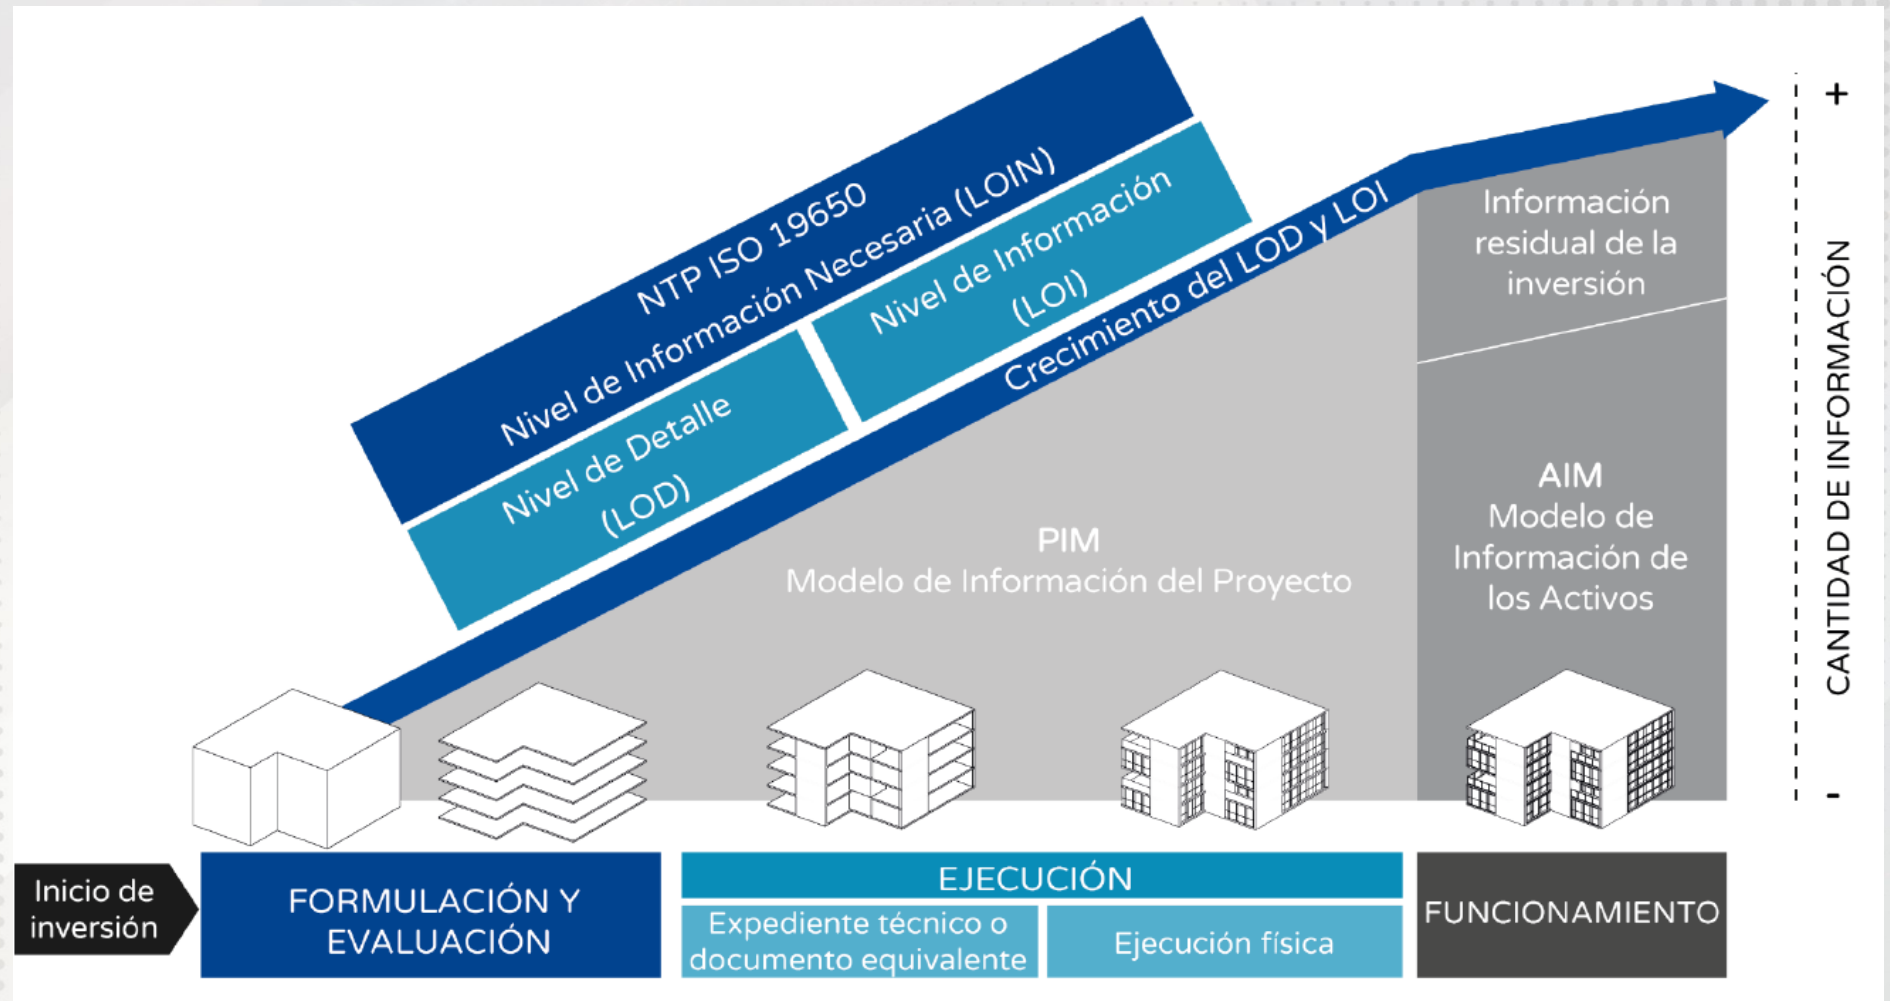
NTP ISO 19650
Nivel de Información Necesaria (LOIN)
Nivel de Detalle (LOD)
Nivel de Información (LOI)
Crecimiento del LOD y LOI

Información residual de la inversión

AIM
Modelo de Información de los Activos

PIM
Modelo de Información del Proyecto

+
CANTIDAD DE INFORMACIÓN
-

Inicio de inversión
FORMULACIÓN Y EVALUACIÓN
EJECUCIÓN
Expediente técnico o documento equivalente
Ejecución física
FUNCIONAMIENTO